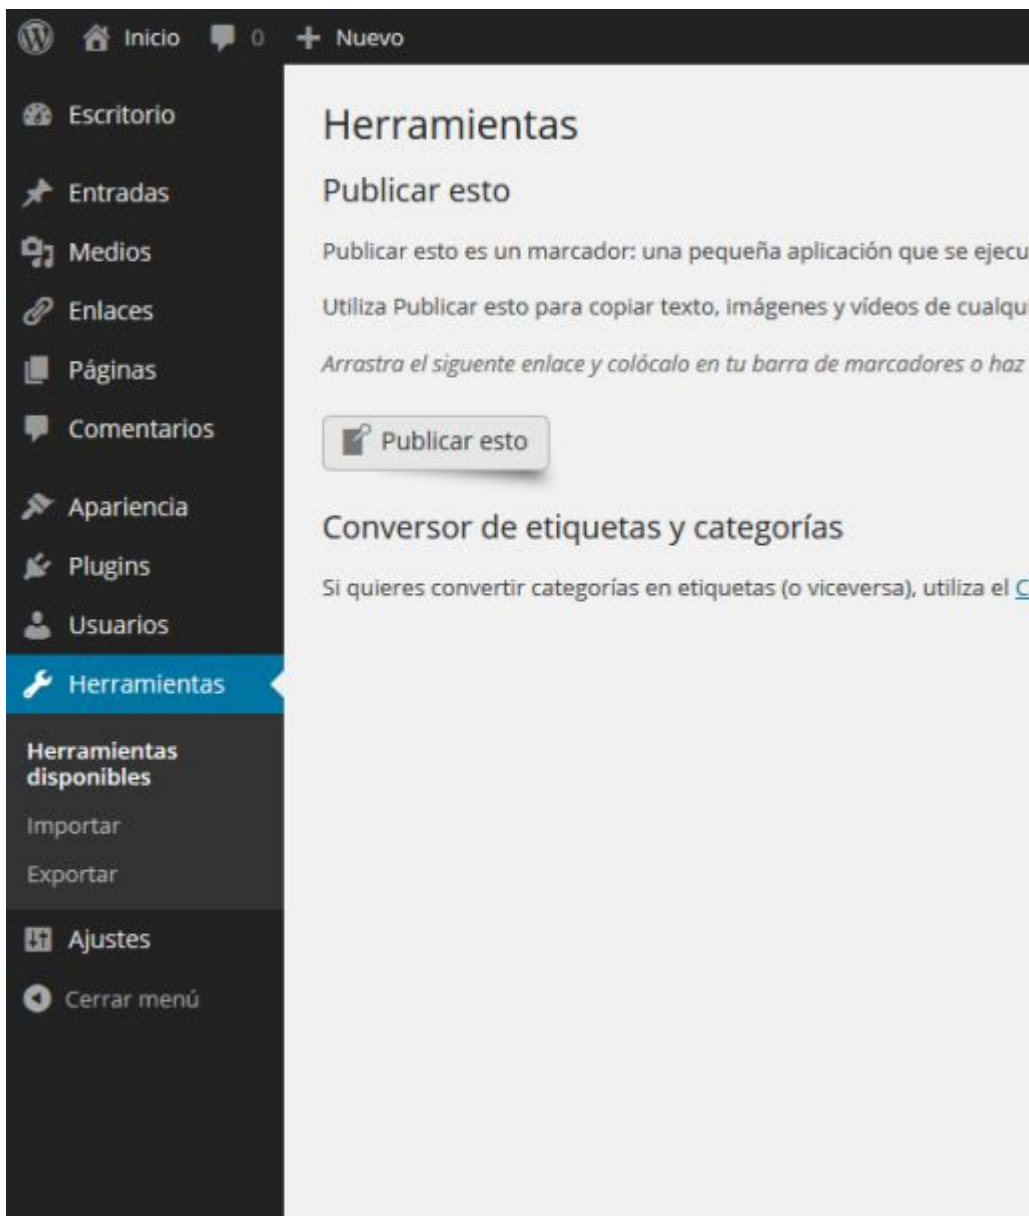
Inicio 0 + Nuevo

Escritorio
Entradas
Medios
Enlaces
Páginas
Comentarios
Apariencia
Plugins
Usuarios
Herramientas
Herramientas disponibles
Importar
Exportar
Ajustes
Cerrar menú

Herramientas

Publicar esto

Publicar esto es un marcador: una pequeña aplicación que se ejecu

Utiliza Publicar esto para copiar texto, imágenes y vídeos de cualqu

*Arrastra el siguente enlace y colócalo en tu barra de marcadores o haz*

Publicar esto

Conversor de etiquetas y categorías

Si quieres convertir categorías en etiquetas (o viceversa), utiliza el C